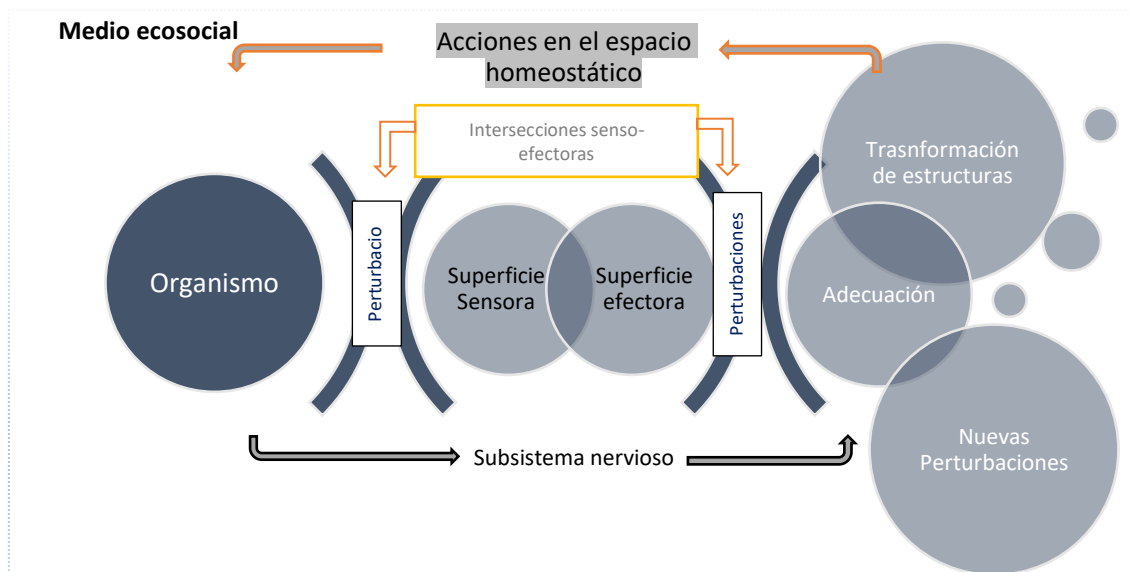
Medio ecosocial

Acciones en el espacio homeostático

Intersecciones senso-efectoras

Trasnformación de estructuras

Organismo

Perturbacio

Superficie Sensora

Superficie efectora

Perturbaciones

Adecuación

Subsistema nervioso

Nuevas Perturbaciones